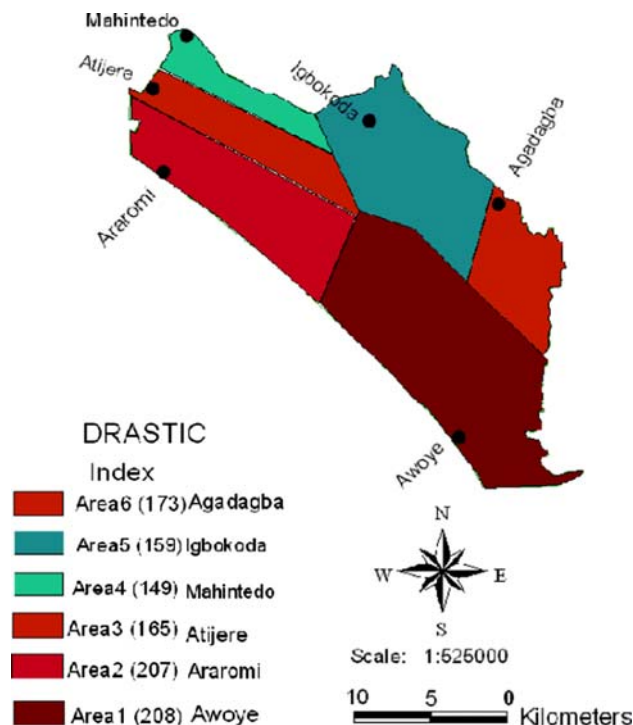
Mahintedo
Atijere
Igbokoda
Agadagba
Araromi
Awoye

DRASTIC
Index
Area6 (173) Agadagba
Area5 (159) Igbokoda
Area4 (149) Mahintedo
Area3 (165) Atijere
Area2 (207) Araromi
Area1 (208) Awoye

N
W
E
S
Scale: 1:625000
10 5 0 Kilometers